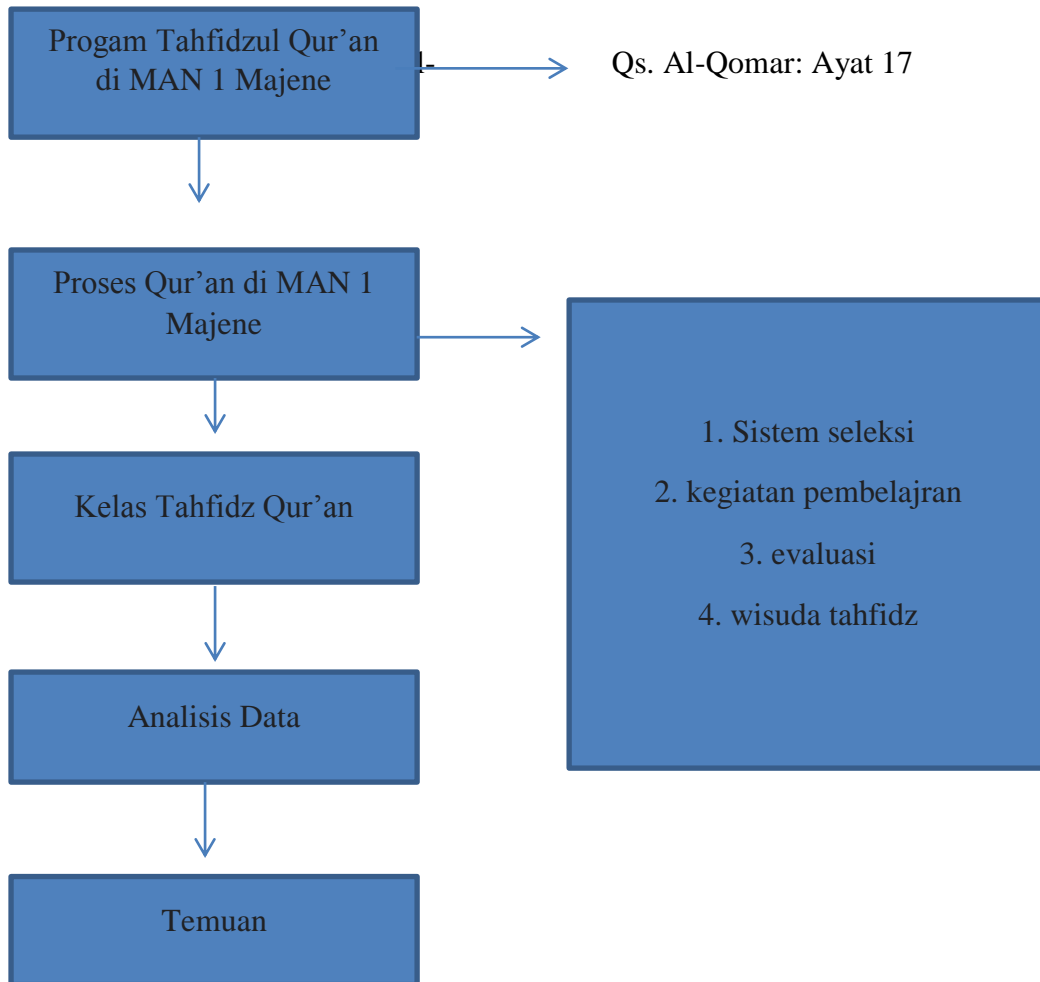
Progam Tahfidzul Qur'an di MAN 1 Majene

Qs. Al-Qomar: Ayat 17

Proses Qur'an di MAN 1 Majene

1. Sistem seleksi

2. kegiatan pembelajran

3. evaluasi

4. wisuda tahfidz

Kelas Tahfidz Qur'an

Analisis Data

Temuan